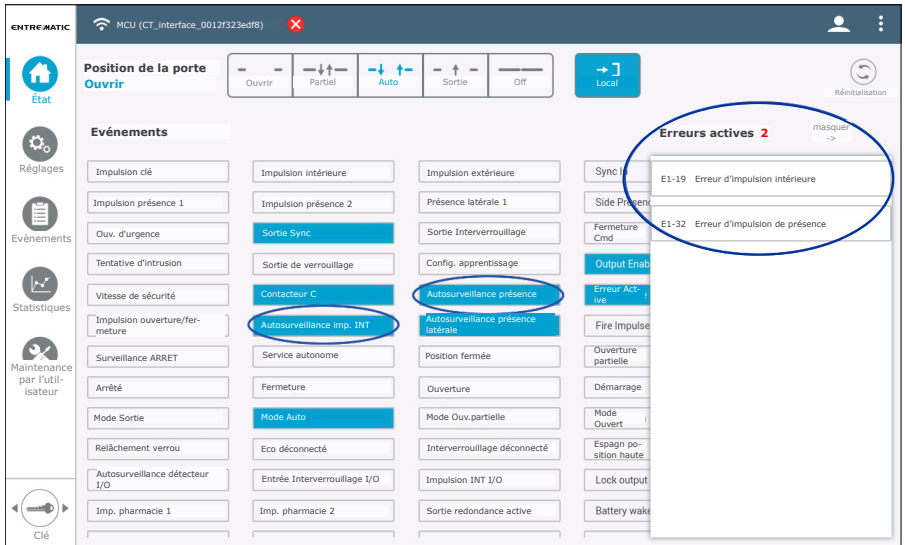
ENTREMATIC

MCU (CT_interface_0012f323edf8)

État

Réglages

Evènements

Statistiques

Maintenance par l'utilisateur

Clé

Position de la porte
Ouvrir

Ouvrir
Partiel
Auto
Sortie
Off

Local

Réinitialisation

Evénements

Erreurs actives 2

masquer ->

E1-19 Erreur d'impulsion intérieure

E1-32 Erreur d'impulsion de présence

Impulsion clé
Impulsion intérieure
Impulsion extérieure
Sync In
Impulsion présence 1
Impulsion présence 2
Présence latérale 1
Side Presen
Ouv. d'urgence
Sortie Sync
Sortie Interverrouillage
Fermeture Cmd
Tentative d'intrusion
Sortie de verrouillage
Config. apprentissage
Output Enab
Vitesse de sécurité
Contacteur C
Autosurveillance présence
Erreur Active
Impulsion ouverture/fermeture
Autosurveillance imp. INT
Autosurveillance présence latérale
Fire Impulse
Surveillance ARRET
Service autonome
Position fermée
Ouverture partielle
Arrêté
Fermeture
Ouverture
Démarrage
Mode Sortie
Mode Auto
Mode Ouv.partielle
Mode Ouvert
Relâchement verrou
Eco déconnecté
Interverrouillage déconnecté
Espagn position haute
Autosurveillance détecteur I/O
Entrée Interverrouillage I/O
Impulsion INT I/O
Lock output
Imp. pharmacie 1
Imp. pharmacie 2
Sortie redondance active
Battery wake